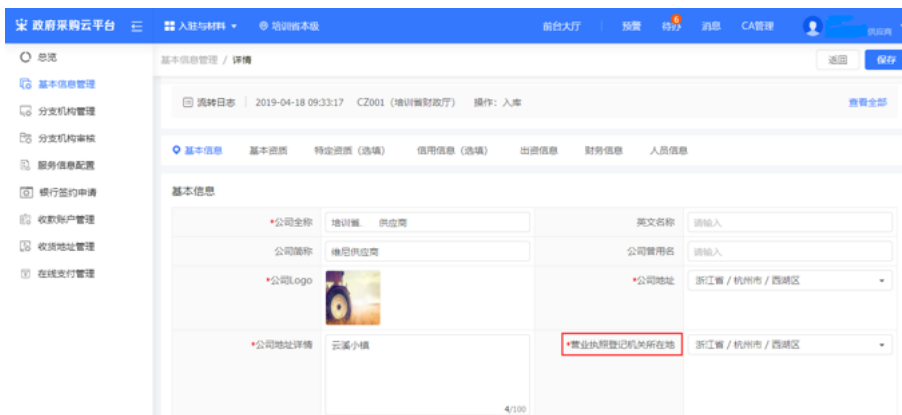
政府采购云平台 入驻与材料 培训省本级 前台大厅 预警 待办 6 消息 CA管理 供应商

总览
基本信息管理
分支机构管理
分支机构审核
服务信息配置
银行签约申请
收款账户管理
收货地址管理
在线支付管理

基本信息管理 / 详情 返回 保存

流转日志 | 2019-04-18 09:33:17 CZ001（培训省财政厅） 操作：入库 查看全部

基本信息 基本资质 特定资质（选填） 信用信息（选填） 出资信息 财务信息 人员信息

基本信息

| | | | |
|---|---|---|---|
| *公司全称 | 培训省 供应商 | 英文名称 | 请输入 |
| 公司简称 | 维尼供应商 | 公司曾用名 | 请输入 |
| *公司Logo | | *公司地址 | 浙江省 / 杭州市 / 西湖区 |
| *公司地址详情 | 云溪小镇 4/100 | *营业执照登记机关所在地 | 浙江省 / 杭州市 / 西湖区 |